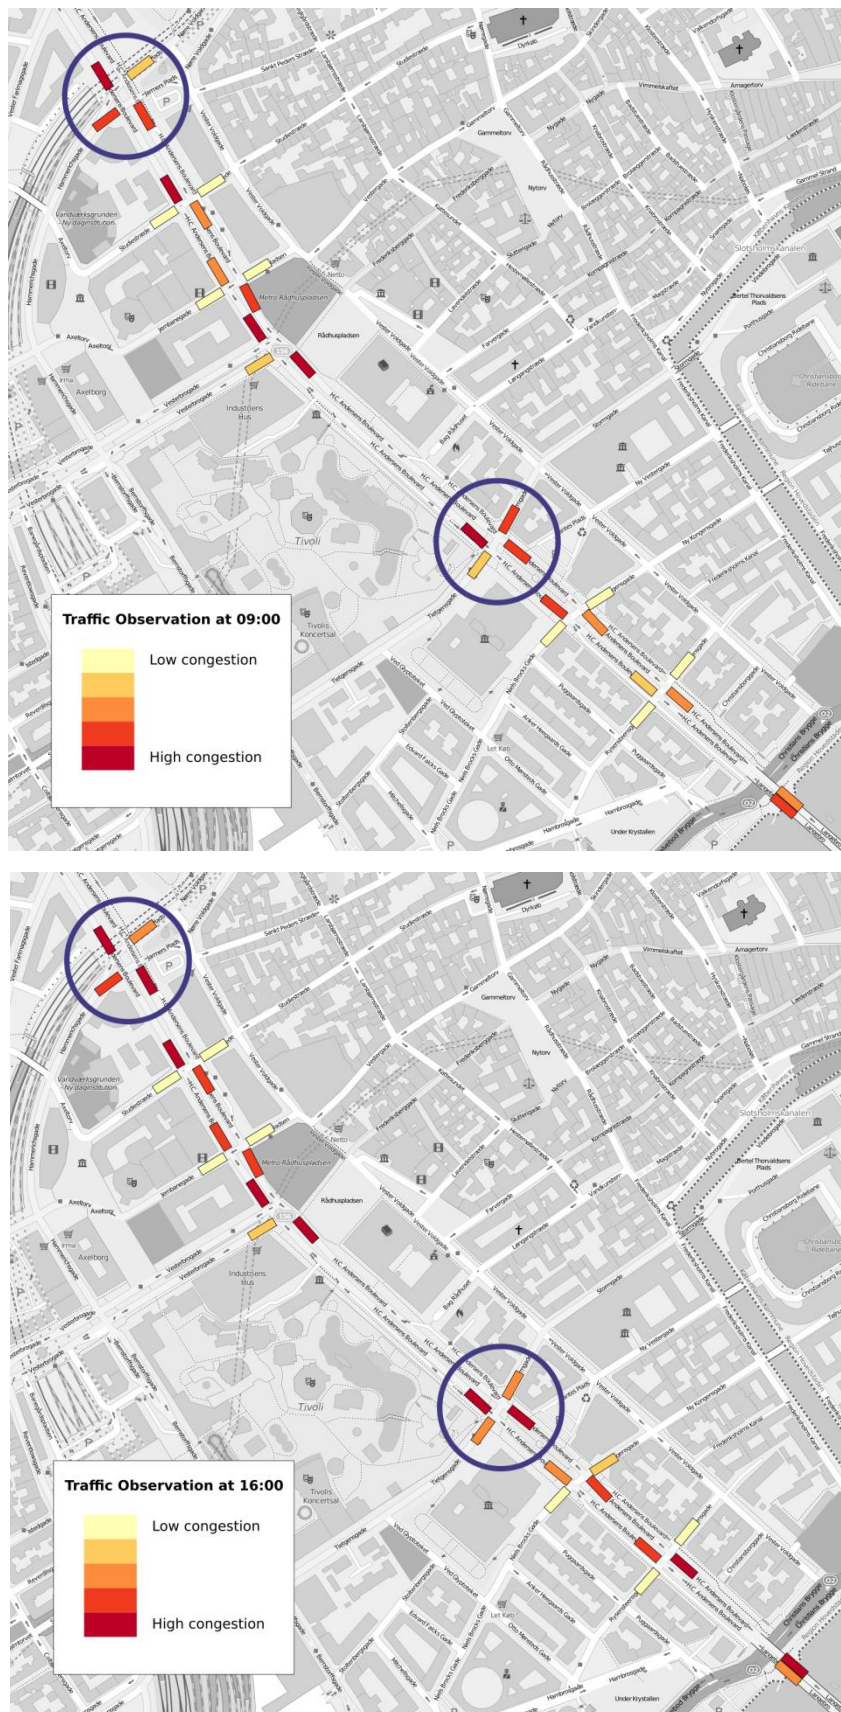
Traffic Observation at 09:00

Low congestion

High congestion

Tivoli

Metro Rådhuspladsen

Rådhuspladsen

Industriens Hus

Tivolis Koncertsal

Vandværksgrunden - Ny dagsinstitution

Axelborg

Slotsholmskanalen

Nytorv

Gammeltorv

Amagertorv

Traffic Observation at 16:00

Low congestion

High congestion

Tivoli

Metro Rådhuspladsen

Rådhuspladsen

Industriens Hus

Tivolis Koncertsal

Vandværksgrunden - Ny dagsinstitution

Axelborg

Slotsholmskanalen

Nytorv

Gammeltorv

Amagertorv